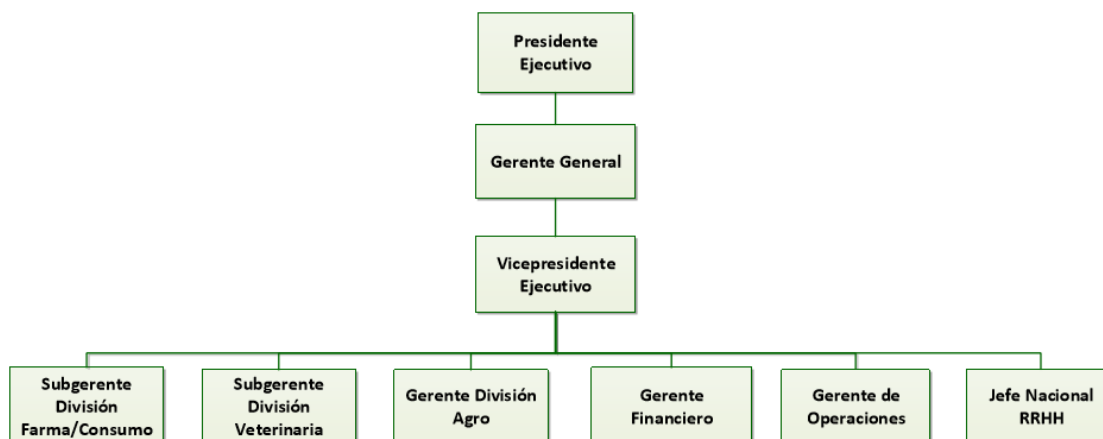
Presidente Ejecutivo

Gerente General

Vicepresidente Ejecutivo

Subgerente División Farma/Consumo

Subgerente División Veterinaria

Gerente División Agro

Gerente Financiero

Gerente de Operaciones

Jefe Nacional RRHH